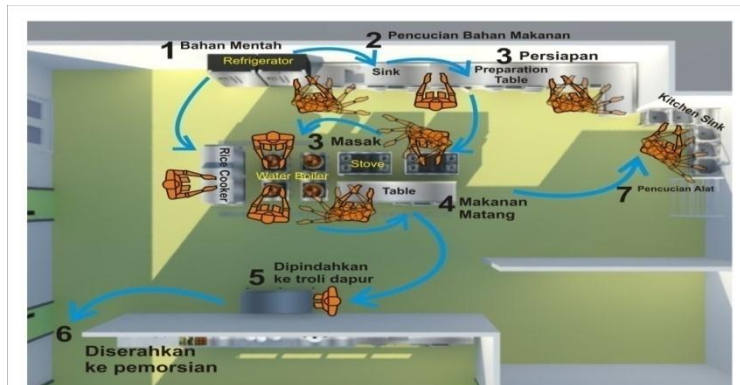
1 Bahan Mentah
Refrigerator
2 Pencucian Bahan Makanan
Sink
3 Persiapan
Preparation Table
Kitchen Sink
3 Masak
Stove
Rice Cooker
Water Boiler
Table
4 Makanan Matang
7 Pencucian Alat
5 Dipindahkan ke troli dapur
6 Diserahkan ke pemorsian